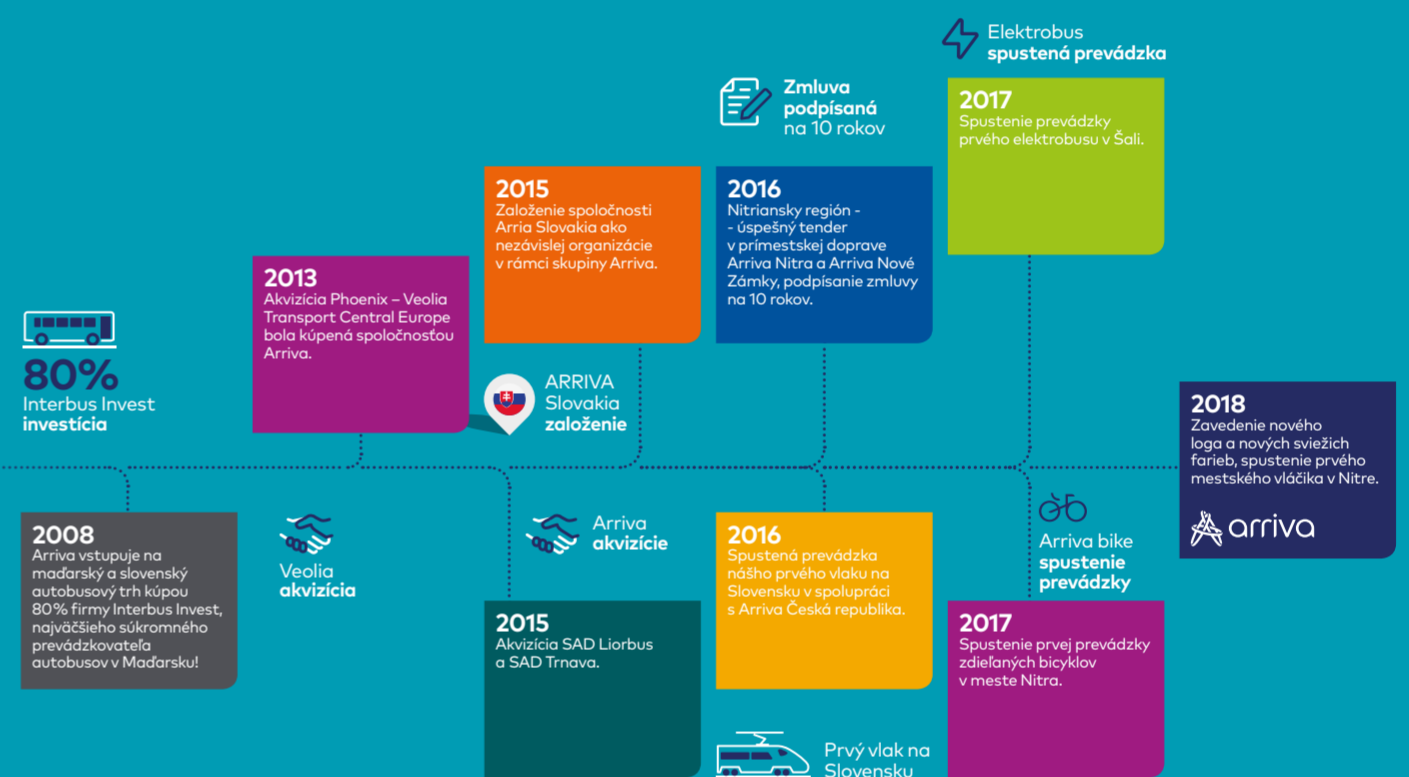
Elektrobus
spustená prevádzka

Zmluva
podpísaná
na 10 rokov

2017
Spustenie prevádzky prvého elektrobusu v Šali.

2015
Založenie spoločnosti Arria Slovakia ako nezávislej organizácie v rámci skupiny Arriva.

2016
Nitriansky región - - úspešný tender v prímestskej doprave Arriva Nitra a Arriva Nové Zámky, podpísanie zmluvy na 10 rokov.

2013
Akvizícia Phoenix – Veolia Transport Central Europe bola kúpená spoločnosťou Arriva.

80%
Interbus Invest
investícia

ARRIVA
Slovakia
založenie

2018
Zavedenie nového loga a nových sviežich farieb, spustenie prvého mestského vláčika v Nitre.

arriva

2008
Arriva vstupuje na maďarský a slovenský autobusový trh kúpou 80% firmy Interbus Invest, najväčšieho súkromného prevádzkovateľa autobusov v Maďarsku!

Veolia
akvizícia

Arriva
akvizície

2016
Spustená prevádzka nášho prvého vlaku na Slovensku v spolupráci s Arriva Česká republika.

Arriva bike
spustenie
prevádzky

2015
Akvizícia SAD Liorbus a SAD Trnava.

2017
Spustenie prvej prevádzky zdieľaných bicyklov v meste Nitra.

Prvý vlak na
Slovensku